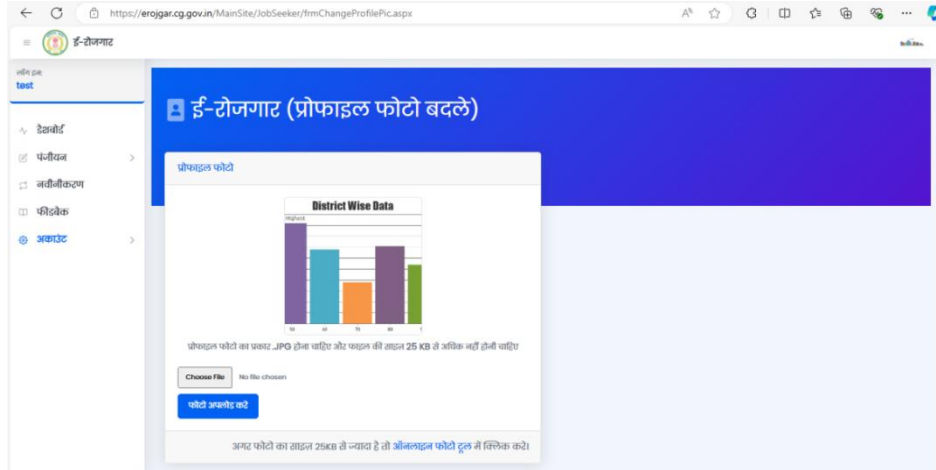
https://erojgar.cg.gov.in/MainSite/JobSeeker/frmChangeProfilePic.aspx

ई-रोजगार

लॉगिन द्वारा:
test

डैशबोर्ड
पंजीयन
नवीनीकरण
फीडबैक
अकाउंट

ई-रोजगार (प्रोफाइल फोटो बदले)

प्रोफाइल फोटो

District Wise Data

Highest

प्रोफाइल फोटो का प्रकार .JPG होना चाहिए और फाइल की साइज 25 KB से अधिक नहीं होनी चाहिए

Choose File No file chosen

फोटो अपलोड करे

अगर फोटो का साइज 25KB से ज्यादा है तो ऑनलाइन फोटो टूल मे क्लिक करे।